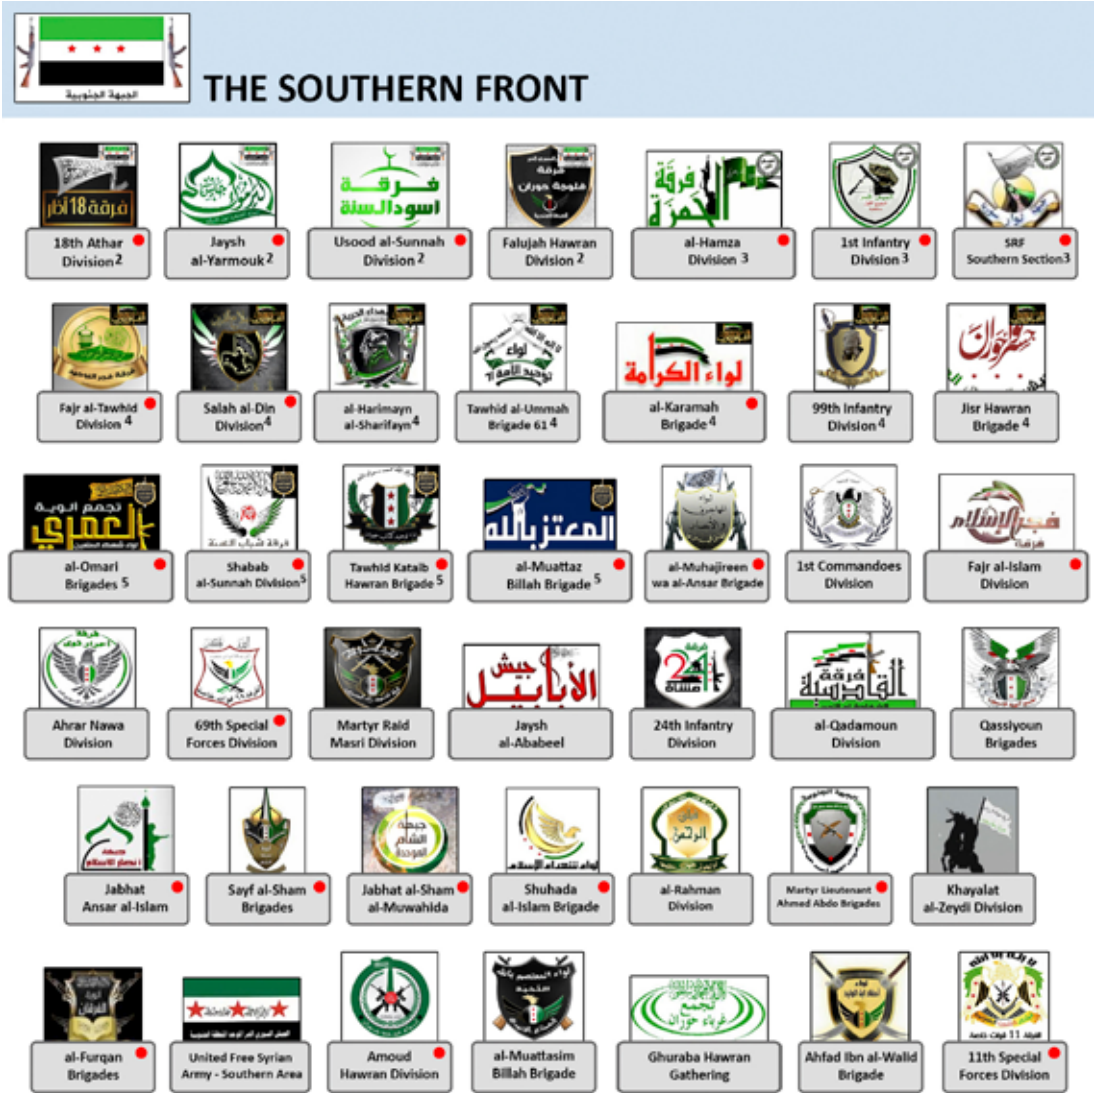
الجبهة الجنوبية

THE SOUTHERN FRONT

فرقة 18 آذار
18th Athar Division 2

Jaysh al-Yarmouk 2

فرقة أسود السنة
Usood al-Sunnah Division 2

Falujah Hawran Division 2

فرقة الحمزة
al-Hamza Division 3

1st Infantry Division 3

SRF Southern Section 3

Fajr al-Tawhid Division 4

Salah al-Din Division 4

al-Harimayn al-Sharifayn 4

Tawhid al-Ummah Brigade 61 4

لواء الكرامة
al-Karamah Brigade 4

99th Infantry Division 4

Jisr Hawran Brigade 4

تجمع ألوية العمري
al-Omari Brigades 5

Shabab al-Sunnah Division 5

Tawhid Kataib Hawran Brigade 5

المعتز بالله
al-Muattaz Billah Brigade 5

al-Muhajireen wa al-Ansar Brigade

1st Commandoes Division

فجر الإسلام
Fajr al-Islam Division

Ahrar Nawa Division

69th Special Forces Division

Martyr Raid Masri Division

جيش الأبابيل
Jaysh al-Ababeel

24th Infantry Division

فرقة القادسية
al-Qadamoun Division

Qassiyoun Brigades

Jabhat Ansar al-Islam

Sayf al-Sham Brigades

Jabhat al-Sham al-Muwahida

Shuhada al-Islam Brigade

al-Rahman Division

Martyr Lieutenant Ahmed Abdo Brigades

Khayalat al-Zeydi Division

al-Furqan Brigades

United Free Syrian Army - Southern Area

Amoud Hawran Division

al-Muattasim Billah Brigade

غرباء حوران
Ghuraba Hawran Gathering

Ahfad Ibn al-Walid Brigade

11th Special Forces Division